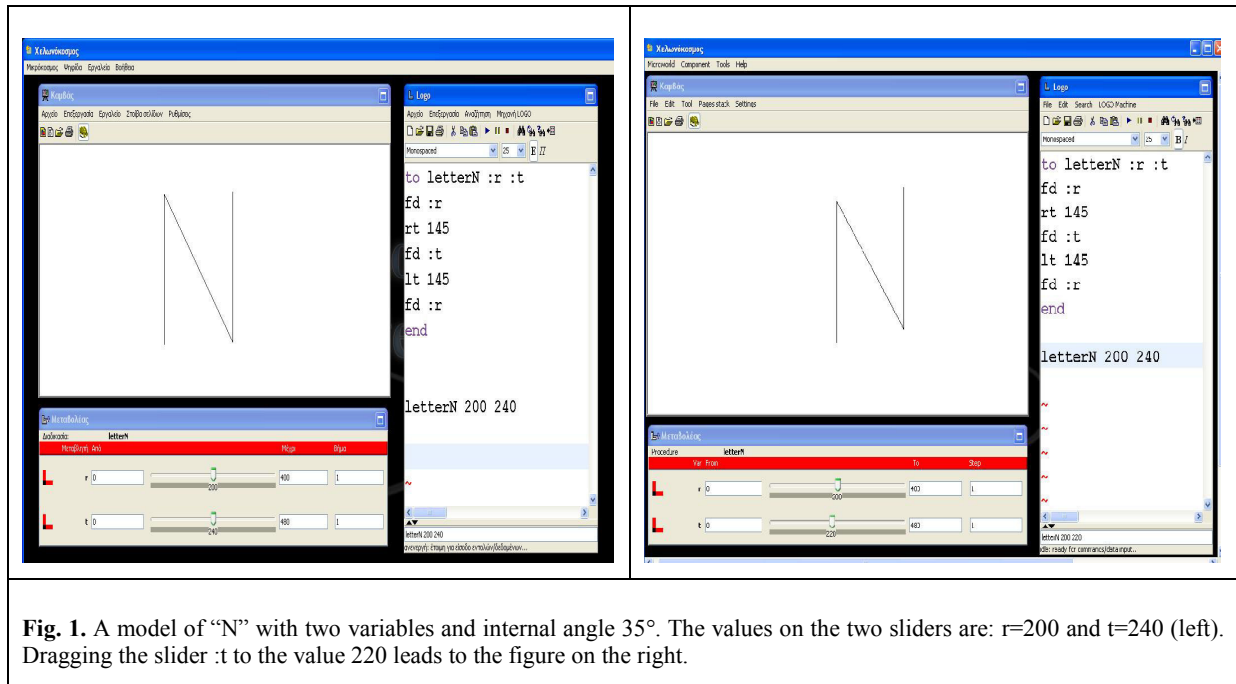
Χελωνόκοσμος
Μικρόκοσμος Ψηφίδα Εργαλεία Βοήθεια

Καμβάς
Αρχείο Επεξεργασία Εργαλείο Στοίβα σελίδων Ρυθμίσεις

Logo
Αρχείο Επεξεργασία Αναζήτηση Μηχανή LOGO
Monospaced 25 B I

to letterN :r :t
fd :r
rt 145
fd :t
lt 145
fd :r
end

letterN 200 240

~

letterN 200 240
ανενεργή: έτοιμη για είσοδο εντολών/δεδομένων...

Μεταβολέας
Διαδικασία: letterN
Μεταβλητή Από Μέχρι Βήμα
r 0 200 400 1
t 0 240 480 1

Χελωνόκοσμος
Microworld Component Tools Help

Καμβάς
File Edit Tool Pages stack Settings

Logo
File Edit Search LOGO Machine
Monospaced 25 B I

to letterN :r :t
fd :r
rt 145
fd :t
lt 145
fd :r
end

letterN 200 240

~
~
~
~
~
~

letterN 200 220
idle: ready for commands/data input...

Μεταβολέας
Procedure letterN
Var From To Step
r 0 200 403 1
t 0 220 483 1

**Fig. 1.** A model of "N" with two variables and internal angle 35°. The values on the two sliders are: r=200 and t=240 (left). Dragging the slider :t to the value 220 leads to the figure on the right.